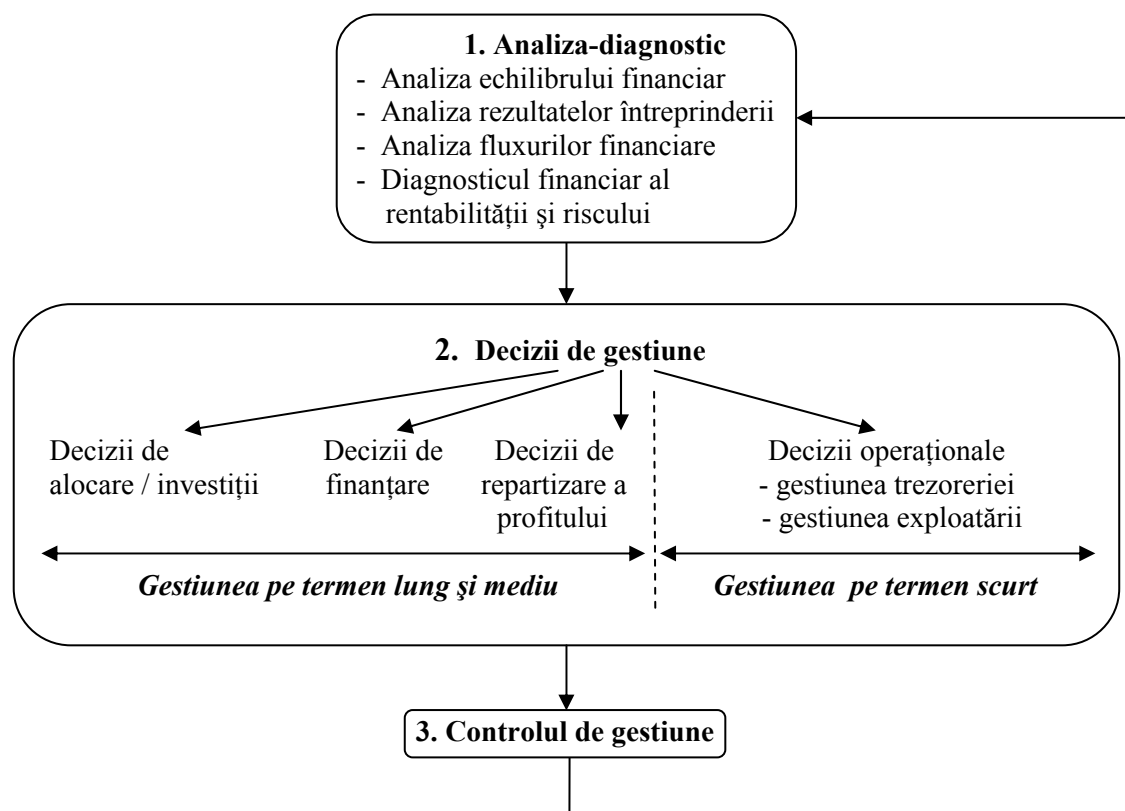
1. Analiza-diagnostic
- Analiza echilibrului financiar
- Analiza rezultatelor întreprinderii
- Analiza fluxurilor financiare
- Diagnosticul financiar al rentabilității şi riscului

2. Decizii de gestiune

Decizii de alocare / investiții

Decizii de finanțare

Decizii de repartizare a profitului

Decizii operaționale
- gestiunea trezoreriei
- gestiunea exploatării

Gestiunea pe termen lung şi mediu

Gestiunea pe termen scurt

3. Controlul de gestiune